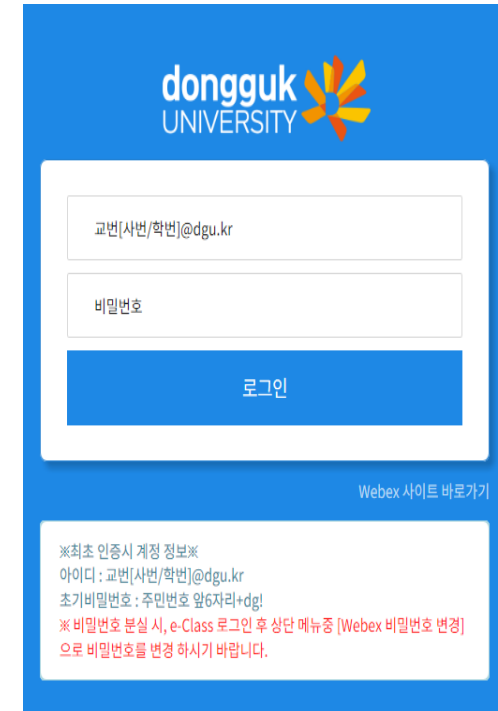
dongguk UNIVERSITY

교번[사번/학번]@dgu.kr

비밀번호

로그인

Webex 사이트 바로가기

※최초 인증시 계정 정보※
아이디 : 교번[사번/학번]@dgu.kr
초기비밀번호 : 주민번호 앞6자리+dg!
※ 비밀번호 분실 시, e-Class 로그인 후 상단 메뉴중 [Webex 비밀번호 변경]으로 비밀번호를 변경 하시기 바랍니다.